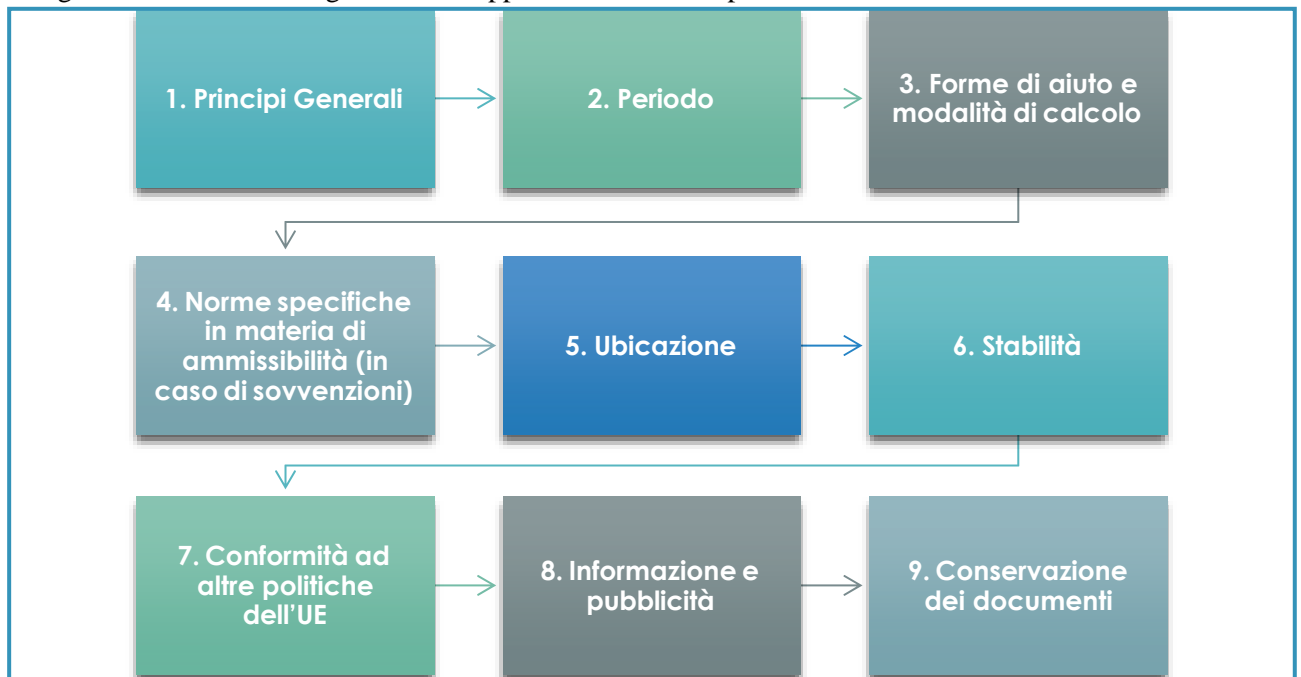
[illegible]

1. Principi Generali

2. Periodo

3. Forme di aiuto e modalità di calcolo

4. Norme specifiche in materia di ammissibilità (in caso di sovvenzioni)

5. Ubicazione

6. Stabilità

7. Conformità ad altre politiche dell’UE

8. Informazione e pubblicità

9. Conservazione dei documenti